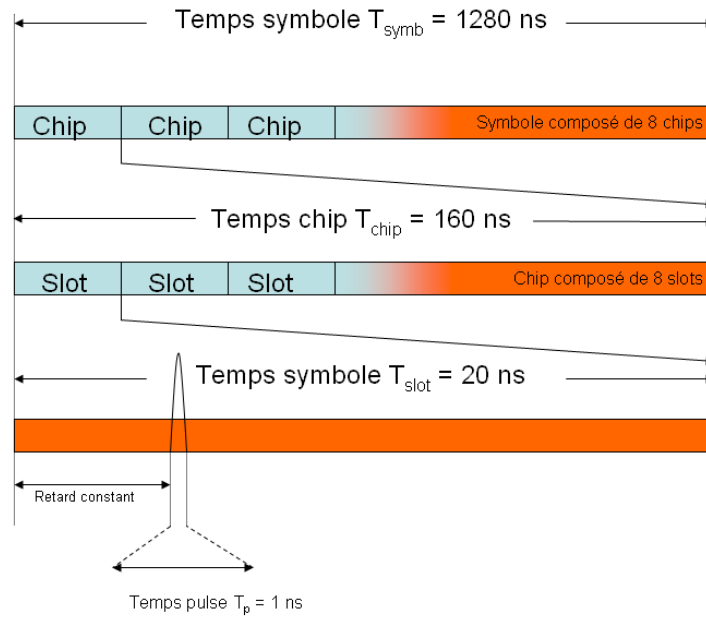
Temps symbole $T_{symb}$ = 1280 ns

Chip | Chip | Chip | Symbole composé de 8 chips

Temps chip $T_{chip}$ = 160 ns

Slot | Slot | Slot | Chip composé de 8 slots

Temps symbole $T_{slot}$ = 20 ns

Retard constant

Temps pulse $T_p$ = 1 ns